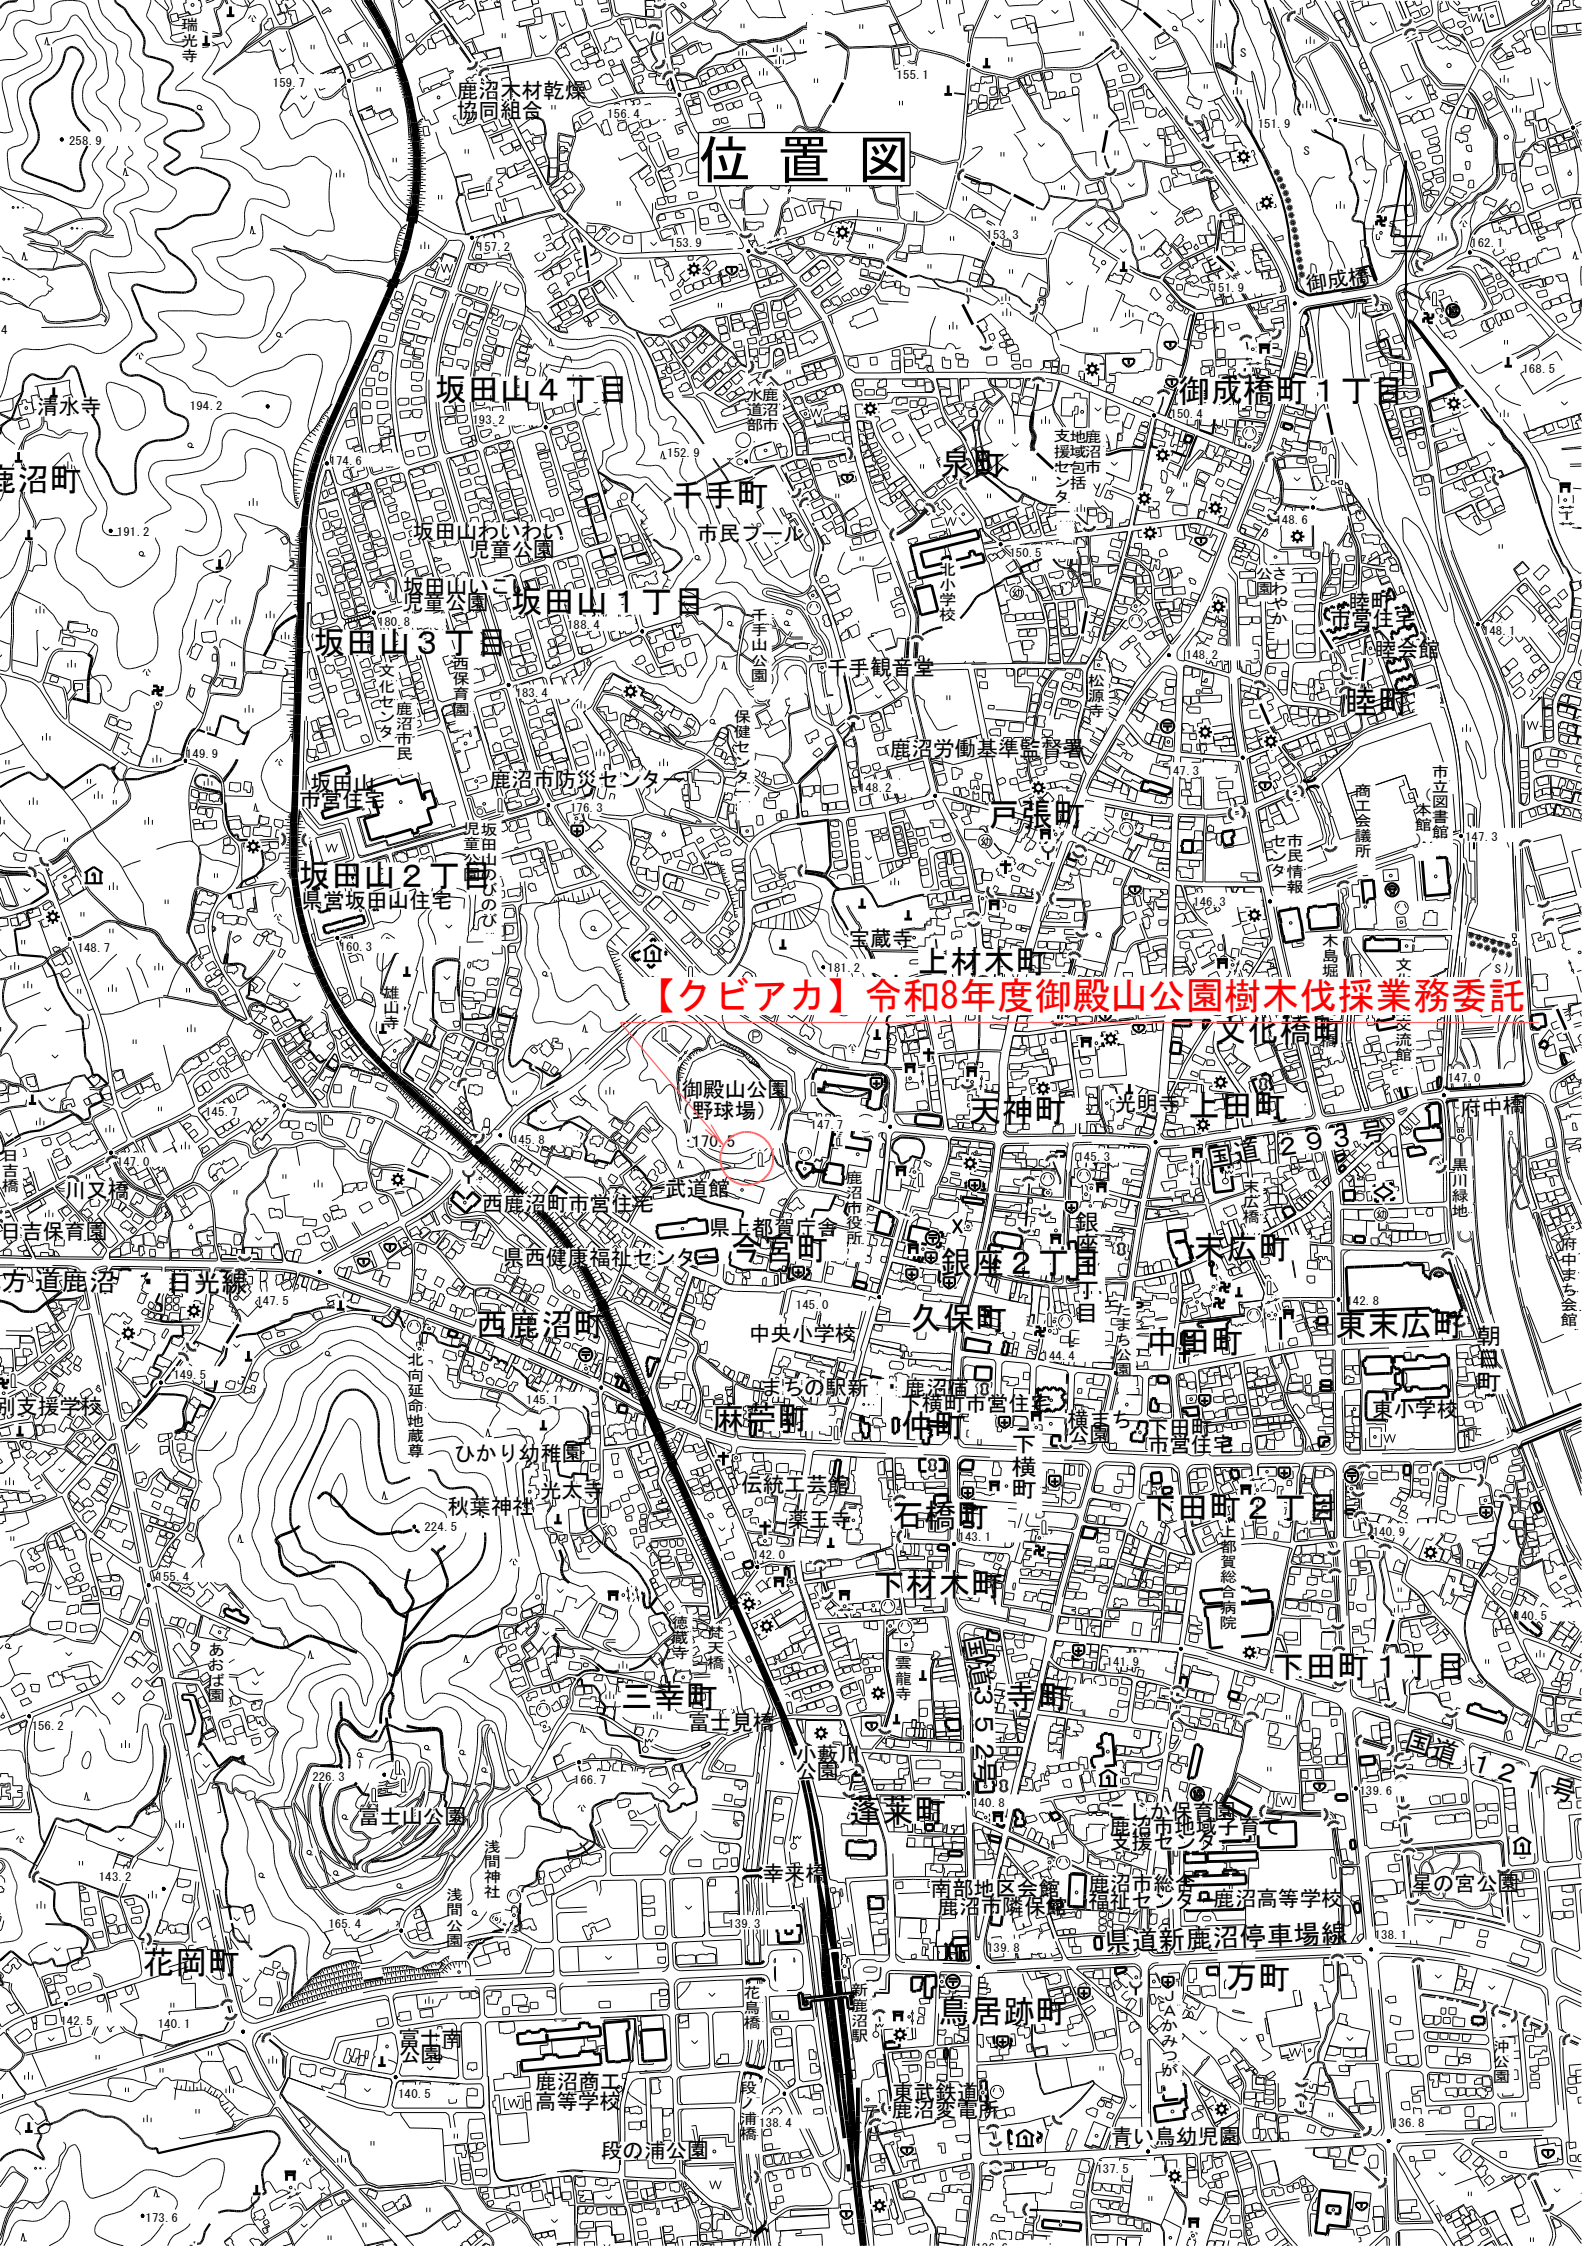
位置図

【クビアカ】令和8年度御殿山公園樹木伐採業務委託

瑞光寺
鹿沼木材乾燥協同組合
159.7
156.4
155.1
258.9
151.9
157.2
153.9
153.3
162.1
51.9
御成橋
清水寺
194.2
坂田山4丁目
御成橋町1丁目
168.5
鹿沼町
水道部
鹿沼市
193.2
150.4
鹿沼市地域包括支援センター
泉町
152.9
174.6
千手町
191.2
坂田山わいわい児童公園
市民プール
148.6
150.5
北小学校
さわやか公園
坂田山いこい児童公園
坂田山1丁目
睦町市営住宅
180.8
188.4
千手山公園
睦会館
148.1
坂田山3丁目
千手観音堂
148.2
鹿沼市民文化センター
西保育園
松源寺
183.4
保健センター
睦町
149.9
鹿沼労働基準監督署
47.3
坂田山市営住宅
鹿沼市防災センター
148.2
市立図書館本館
176.3
商工会議所
戸張町
147.3
坂田山ひのび児童公園
市民情報センター
坂田山2丁目
県営坂田山住宅
146.3
148.7
宝蔵寺
木島堀
160.3
181.2
上材木町
雄山寺
文化橋町
交流館
御殿山公園（野球場）
147.0
145.7
天神町
光明寺
上田町
府中橋
145.8
170.5
147.7
国道293号
日吉橋
47.0
川文橋
145.3
武道館
黒川緑地
西鹿沼町市営住宅
鹿沼市役所
銀座
末広橋
日吉保育園
県上都賀庁舎
今宮町
末広町
県西健康福祉センター
銀座2丁目
府中まち会館
方道鹿沼 日光線
147.5
145.0
142.8
西鹿沼町
久保町
中央小学校
東末広町
中田町
朝日町
北向延命地蔵尊
44.4
たまち公園
149.5
まちの駅新鹿沼宿
下横町市営住宅
145.1
麻苧町
仲町
横まち公園
下田町市営住宅
東小学校
別支援学校
ひかり幼稚園
下横町
光太寺
伝統工芸館
秋葉神社
石橋町
下田町2丁目
224.5
薬王寺
143.1
140.9
上都賀総合病院
142.0
55.4
下材木町
徳蔵寺
弁天橋
40.5
あおば園
雲龍寺
141.9
下田町1丁目
国道352号
寺町
三幸町
富士見橋
156.2
国道121号
小藪川公園
226.3
166.7
139.6
140.8
蓬莱町
しか保育園
鹿沼市地域子育て支援センター
富士山公園
浅間神社
143.2
幸来橋
鹿沼市総合福祉センター
南部地区会館
鹿沼高等学校
星の宮公園
鹿沼市隣保館
165.4
浅間公園
139.3
139.8
県道新鹿沼停車場線
138.1
花岡町
方町
花島橋
新鹿沼駅
鳥居跡町
JAかみつが
42.5
140.1
富士南公園
沖公園
140.5
鹿沼商工高等学校
段ノ浦橋
東武鉄道鹿沼変電所
138.4
136.8
段の浦公園
青い鳥幼児園
137.5
173.6